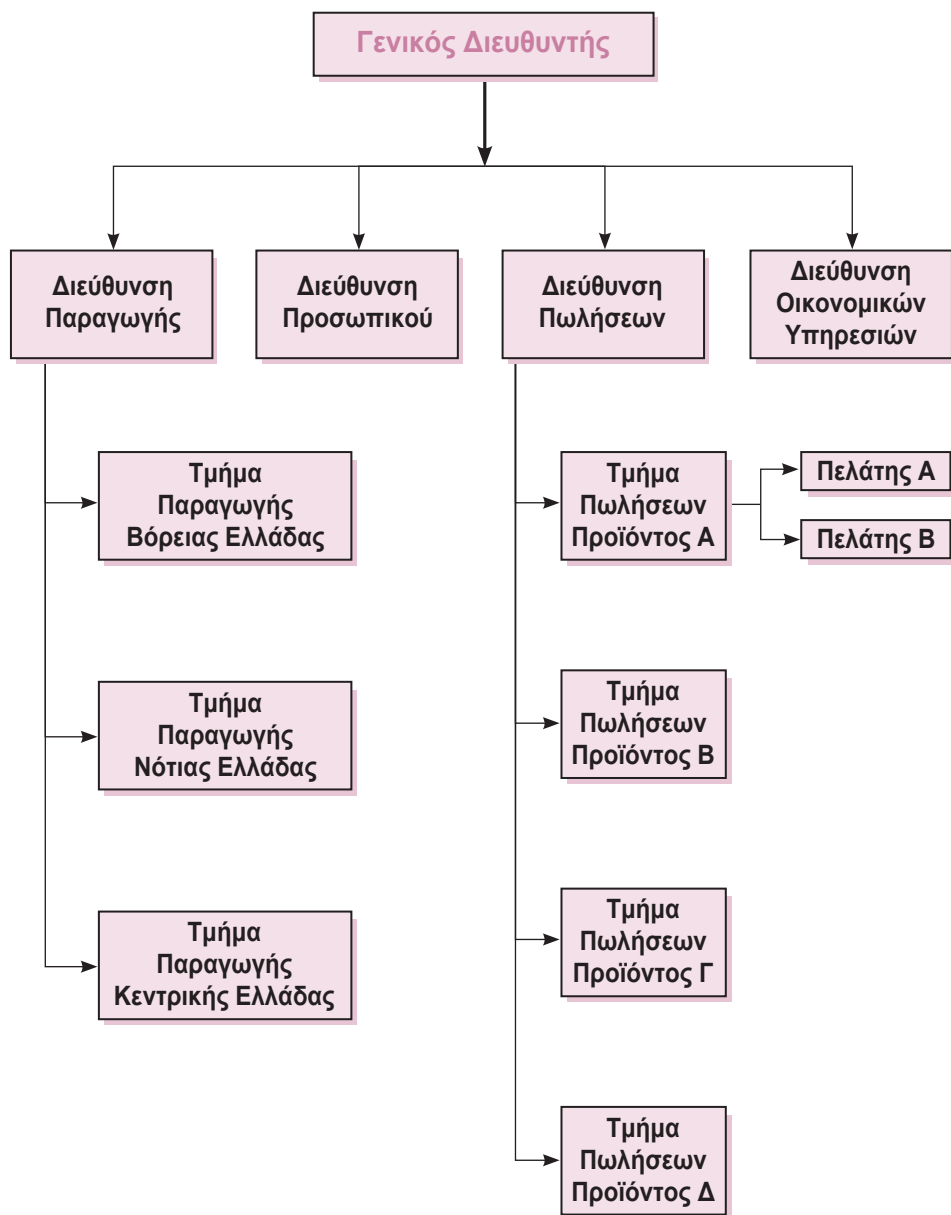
Γενικός Διευθυντής

Διεύθυνση Παραγωγής

Διεύθυνση Προσωπικού

Διεύθυνση Πωλήσεων

Διεύθυνση Οικονομικών Υπηρεσιών

Τμήμα Παραγωγής Βόρειας Ελλάδας

Τμήμα Παραγωγής Νότιας Ελλάδας

Τμήμα Παραγωγής Κεντρικής Ελλάδας

Τμήμα Πωλήσεων Προϊόντος Α

Πελάτης Α

Πελάτης Β

Τμήμα Πωλήσεων Προϊόντος Β

Τμήμα Πωλήσεων Προϊόντος Γ

Τμήμα Πωλήσεων Προϊόντος Δ